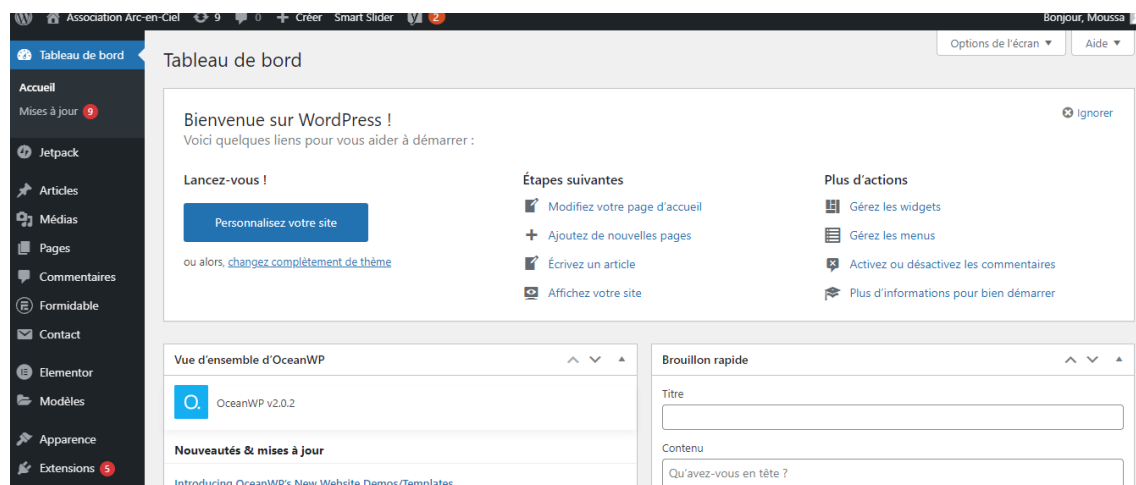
Association Arc-en-Ciel 9 0 + Créer Smart Slider 2 Bonjour, Moussa

Tableau de bord
Accueil
Mises à jour 9
Jetpack
Articles
Médias
Pages
Commentaires
Formidable
Contact
Elementor
Modèles
Apparence
Extensions 5

Tableau de bord

Options de l'écran ▼ Aide ▼

Bienvenue sur WordPress !
Voici quelques liens pour vous aider à démarrer :

Ignorer

Lancez-vous !
Personnalisez votre site
ou alors, changez complètement de thème

Étapes suivantes
Modifiez votre page d'accueil
Ajoutez de nouvelles pages
Écrivez un article
Affichez votre site

Plus d'actions
Gérez les widgets
Gérez les menus
Activez ou désactivez les commentaires
Plus d'informations pour bien démarrer

Vue d'ensemble d'OceanWP
O.
OceanWP v2.0.2
Nouveautés & mises à jour
Introducing OceanWP's New Website Demos/Templates

Brouillon rapide
Titre
Contenu
Qu'avez-vous en tête ?